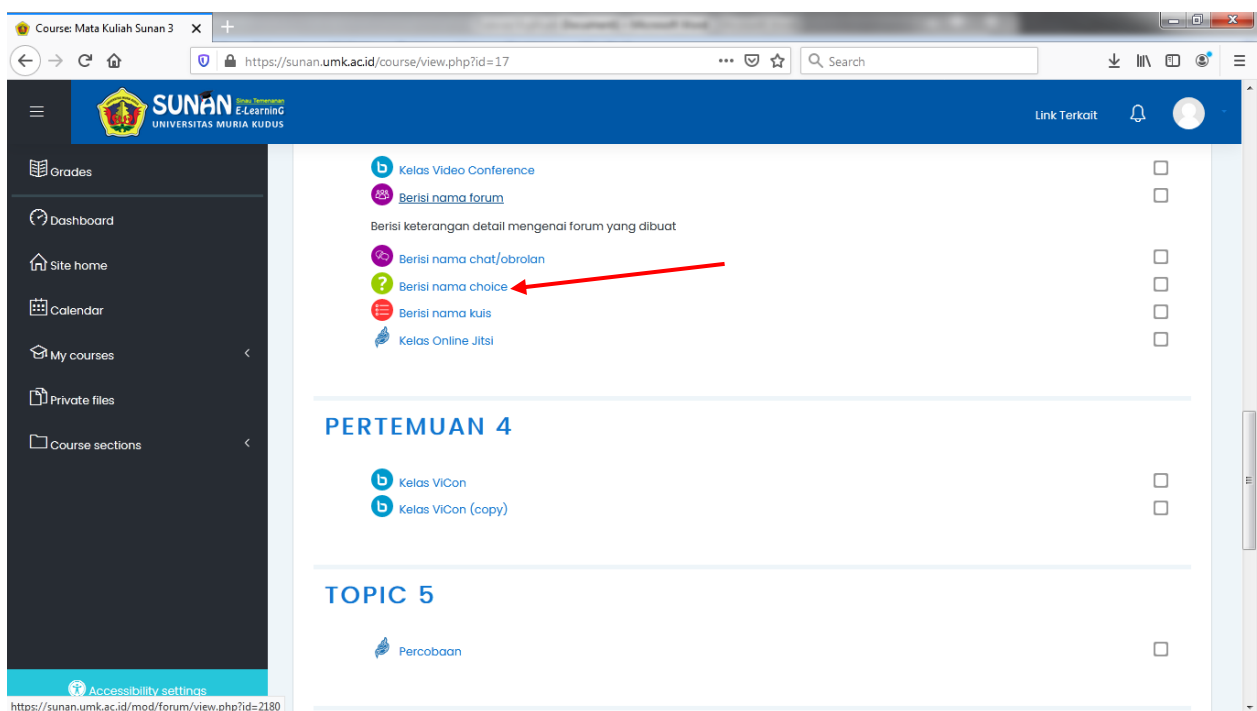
Course: Mata Kuliah Sunan 3

https://sunan.umk.ac.id/course/view.php?id=17

Search

SUNAN Sinau Temenanan E-LearninG UNIVERSITAS MURIA KUDUS

Link Terkait

Grades

Dashboard

Site home

Calendar

My courses

Private files

Course sections

Accessibility settings

Kelas Video Conference

Berisi nama forum

Berisi keterangan detail mengenai forum yang dibuat

Berisi nama chat/obrolan

Berisi nama choice

Berisi nama kuis

Kelas Online Jitsi

PERTEMUAN 4

Kelas ViCon

Kelas ViCon (copy)

TOPIC 5

Percobaan

https://sunan.umk.ac.id/mod/forum/view.php?id=2180